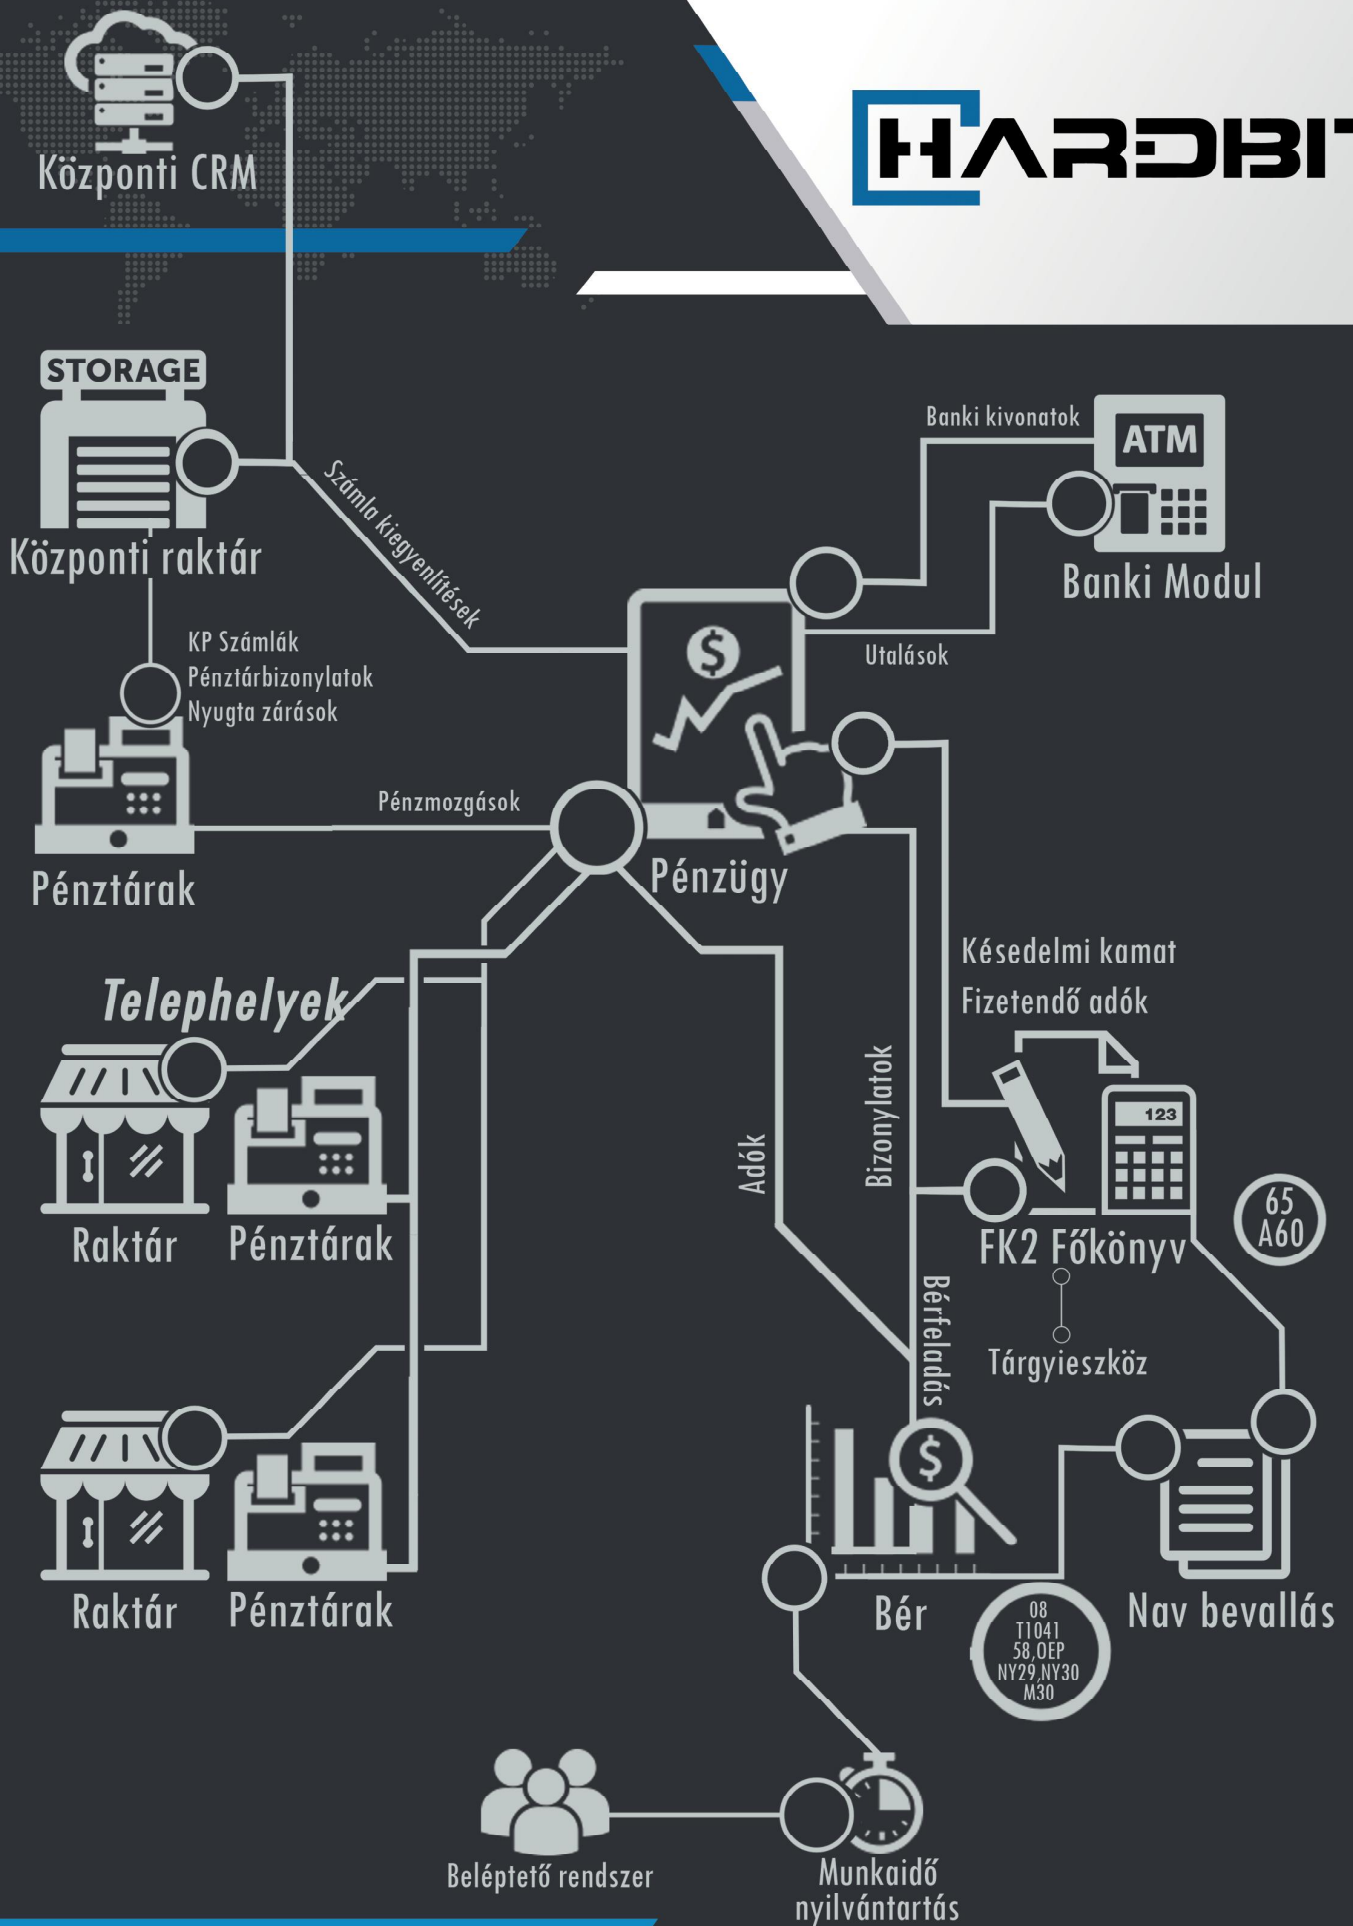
Központi CRM

HARDBIT

STORAGE

Központi raktár

Számla kiegyenlítések

Banki kivonatok

ATM

Banki Modul

Utalások

KP Számlák
Pénztárbizonylatok
Nyugta zárások

Pénzmozgások

Pénztárak

Pénzügy

Késedelmi kamat
Fizetendő adók

Telephelyek

Raktár

Pénztárak

Adók

Bizonylatok

123

FK2 Főkönyv

65
A60

Bérfeladás

Tárgyieszköz

Raktár

Pénztárak

Bér

08
T1041
58,OEP
NY29,NY30
M30

Nav bevallás

Beléptető rendszer

Munkaidő nyilvántartás